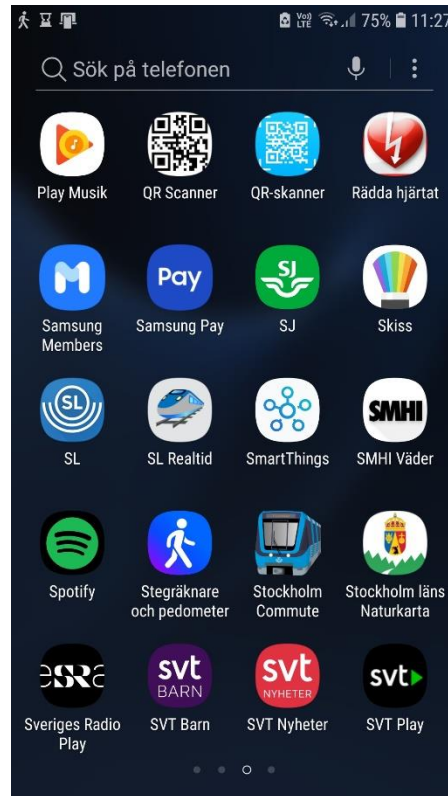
Vo) LTE 75% 11:27

Sök på telefonen

Play Musik
QR Scanner
QR-skanner
Rädda hjärtat

Pay

Samsung Members
Samsung Pay
SJ
Skiss

SL

SMHI

SL
SL Realtid
SmartThings
SMHI Väder

Spotify
Stegräknare och pedometer
Stockholm Commute
Stockholm läns Naturkarta

SR
svt BARN
svt NYHETER
svt

Sveriges Radio Play
SVT Barn
SVT Nyheter
SVT Play